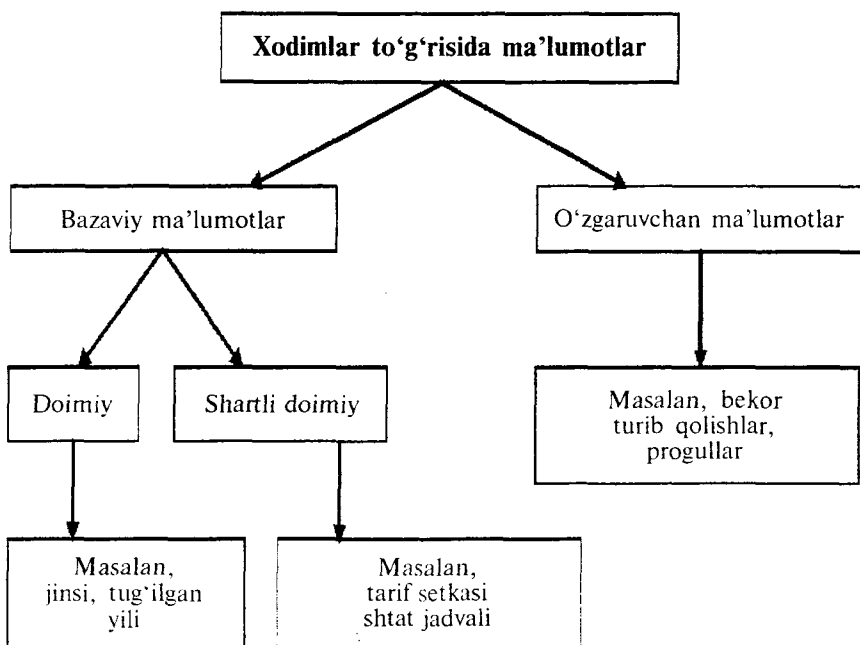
Xodimlar to'g'risida ma'lumotlar

Bazaviy ma'lumotlar

O'zgaruvchan ma'lumotlar

Doimiy

Shartli doimiy

Masalan, bekor turib qolishlar, progullar

Masalan, jinsi, tug'ilgan yili

Masalan, tarif setkasi shtat jadvali